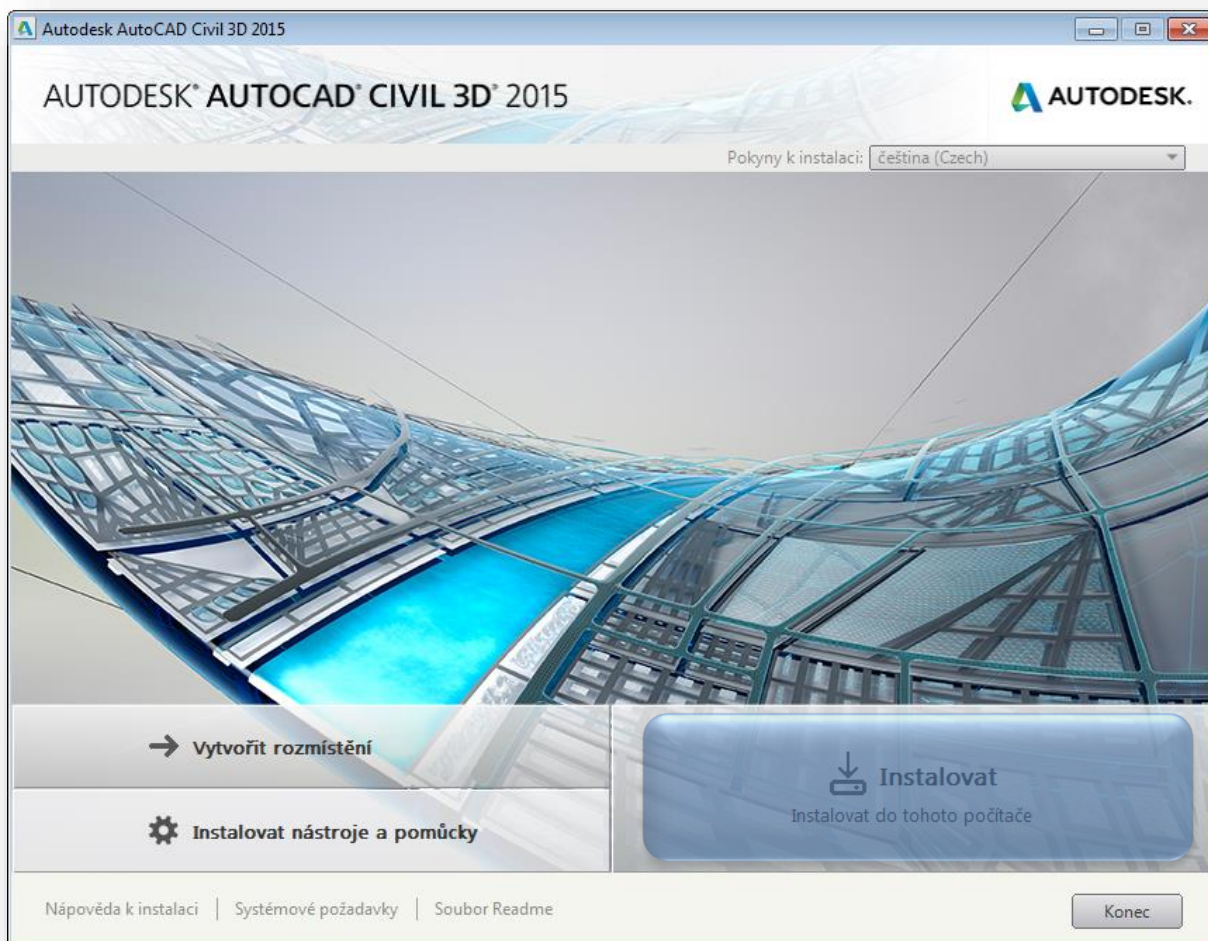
Autodesk AutoCAD Civil 3D 2015

AUTODESK® AUTOCAD® CIVIL 3D® 2015

AUTODESK.

Pokyny k instalaci: čeština (Czech)

Vytvořit rozmístění

Instalovat nástroje a pomůcky

Instalovat
Instalovat do tohoto počítače

Nápověda k instalaci | Systémové požadavky | Soubor Readme

Konec